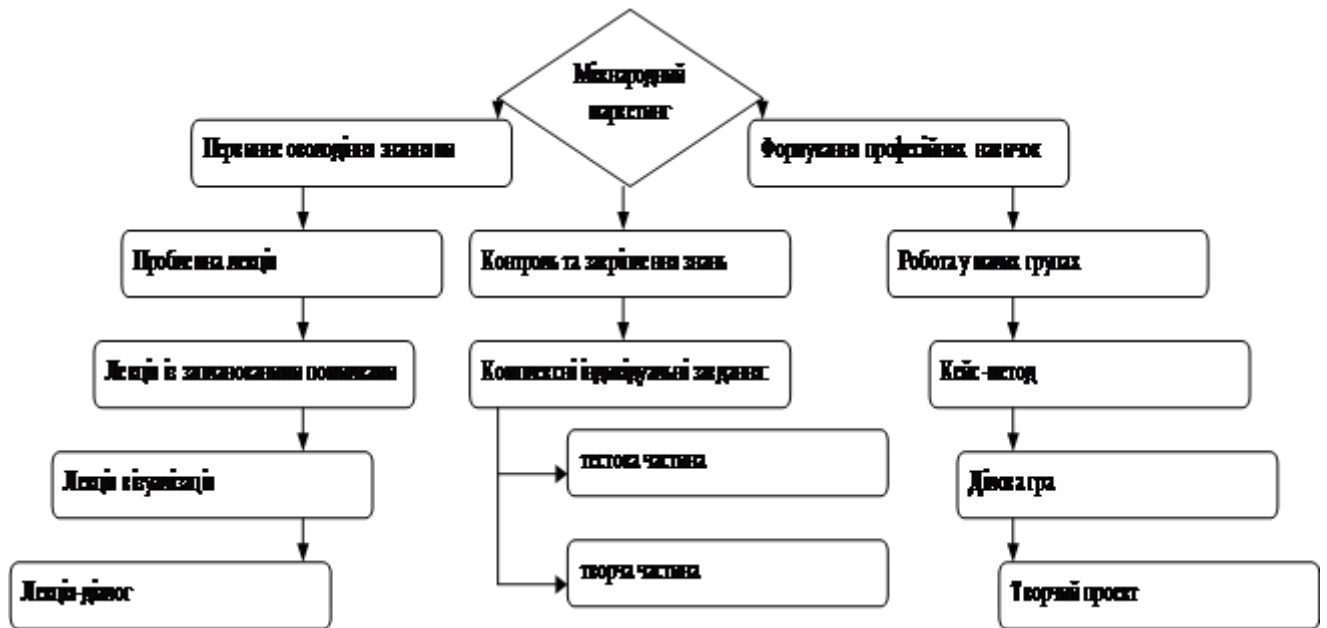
Міжнародний маркетинг

Первинне оволодіння знаннями

Проблемна лекція

Лекція із запланованими помилками

Лекція візуалізація

Лекція-діалог

Контроль та закріплення знань

Комплексні індивідуальні завдання:

тестова частина

творча частина

Формування професійних навичок

Робота у малих групах

Кейс-метод

Ділова гра

Творчий проект